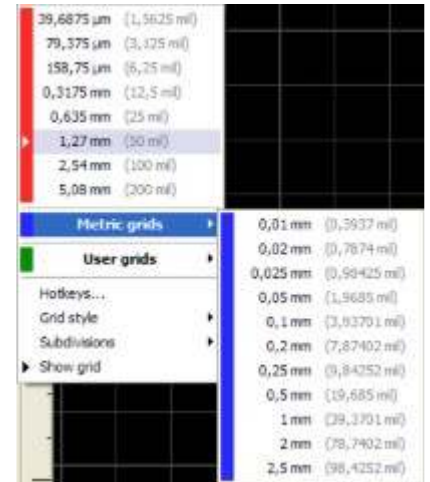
39,6875 µm (1,5625 mil)
79,375 µm (3,125 mil)
158,75 µm (6,25 mil)
0,3175 mm (12,5 mil)
0,635 mm (25 mil)
1,27 mm (50 mil)
2,54 mm (100 mil)
5,08 mm (200 mil)

Metric grids
User grids
Hotkeys...
Grid style
Subdivisions
Show grid

0,01 mm (0,3937 mil)
0,02 mm (0,7874 mil)
0,025 mm (0,98425 mil)
0,05 mm (1,9685 mil)
0,1 mm (3,93701 mil)
0,2 mm (7,87402 mil)
0,25 mm (9,84252 mil)
0,5 mm (19,685 mil)
1 mm (39,3701 mil)
2 mm (78,7402 mil)
2,5 mm (98,4252 mil)